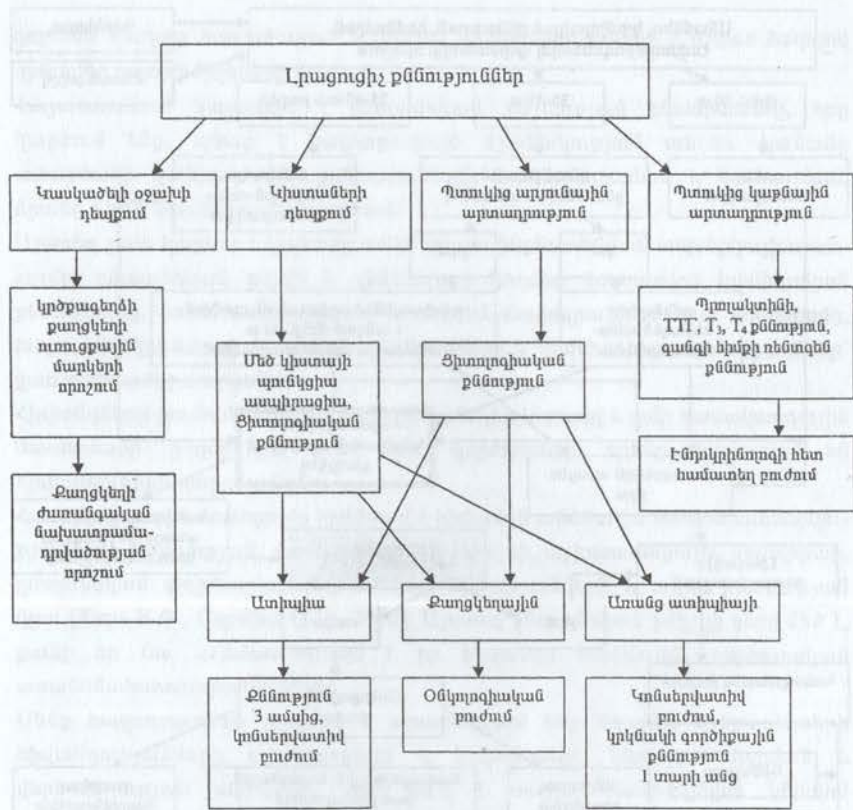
Լրացուցիչ քննություններ

Կասկածելի օջախի դեպքում

Կիստաների դեպքում

Պունկցիոն արյունային արտադրություն

Պտուկից կաթնային արտադրություն

Կրծքագեղձի քաղցկեղի ռուտզային մարկերի որոշում

Մեծ կիստայի պունկցիա ասպիրացիա, ցիտոլոգիական քննություն

Ցիտոլոգիական քննություն

Պրոլակտին, TTГ, $T_3$, $T_4$ քննություն, ուղեղի հիպոֆիզի ռենտգեն քննություն

Քաղցկեղի ժառանգական նախատրամադրվածության որոշում

Էնդոկրինոլոգի հետ համատեղ բուժում

Ատիպիա

Քաղցկեղային

Առանց ատիպիայի

Քննություն 3 ամսից, կոնսերվատիվ բուժում

Օնկոլոգիական բուժում

Կոնսերվատիվ բուժում, կրկնակի գործիքային քննություն 1 տարի անց